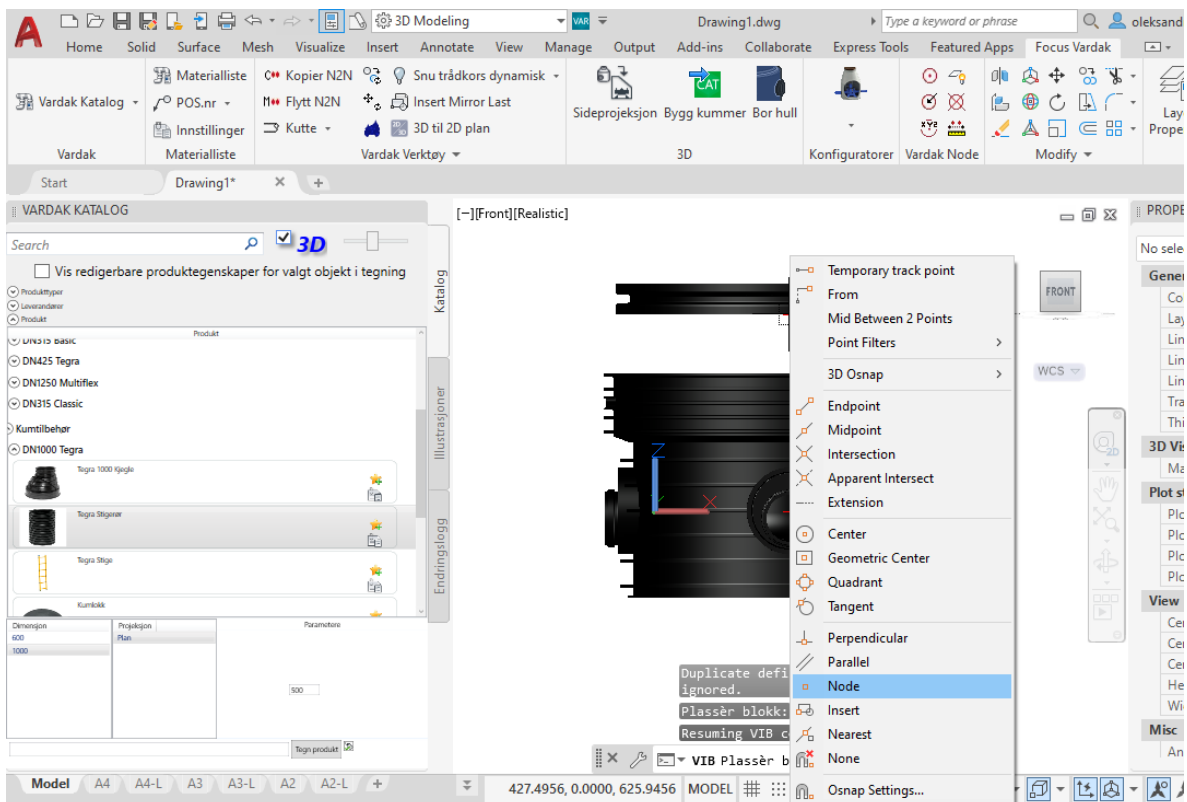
3D Modeling
VAR
Drawing1.dwg
Type a keyword or phrase
oleksand
Home Solid Surface Mesh Visualize Insert Annotate View Manage Output Add-ins Collaborate Express Tools Featured Apps Focus Vardak

Vardak Katalog
Materialliste
POS.nr
Innstillinger
Kopier N2N
Flytt N2N
Kutte
Snu trådkors dynamisk
Insert Mirror Last
3D til 2D plan
Sideprojeksjon
Bygg kummer
Bor hull
Vardak
Materialliste
Vardak Verktøy
3D
Konfiguratorer
Vardak Node
Modify
Lay
Prope

Start
Drawing1*

VARDAK KATALOG
Search
3D
Vis redigerbare produktegenskaper for valgt objekt i tegning
Produkttyper
Leverandører
Produkt
Produkt
DN315 Basic
DN425 Tegra
DN1250 Multiflex
DN315 Classic
Kumtilbehør
DN1000 Tegra
Tegra 1000 Kjegle
Tegra Stigerør
Tegra Stige
Kumlokk
Katalog
Illustrasjoner
Endringslogg

| Dimensjon |
|---|
| 600 |
| 1000 |

| Projeksjon |
|---|
| Plan |

Parametere
500
Tegn produkt

[−][Front][Realistic]
FRONT
WCS

Temporary track point
From
Mid Between 2 Points
Point Filters
3D Osnap
Endpoint
Midpoint
Intersection
Apparent Intersect
Extension
Center
Geometric Center
Quadrant
Tangent
Perpendicular
Parallel
Node
Insert
Nearest
None
Osnap Settings...

Duplicate defi
ignored.
Plassèr blokk:
Resuming VIB c
VIB Plassèr b

PROPE
No sele
Gener
Co
Lay
Lin
Lin
Lin
Tra
Thi
3D Vi
Ma
Plot st
Plo
Plo
Plo
Plo
View
Cen
Cen
Cen
He
Wi
Misc
An

Model A4 A4-L A3 A3-L A2 A2-L +
427.4956, 0.0000, 625.9456 MODEL